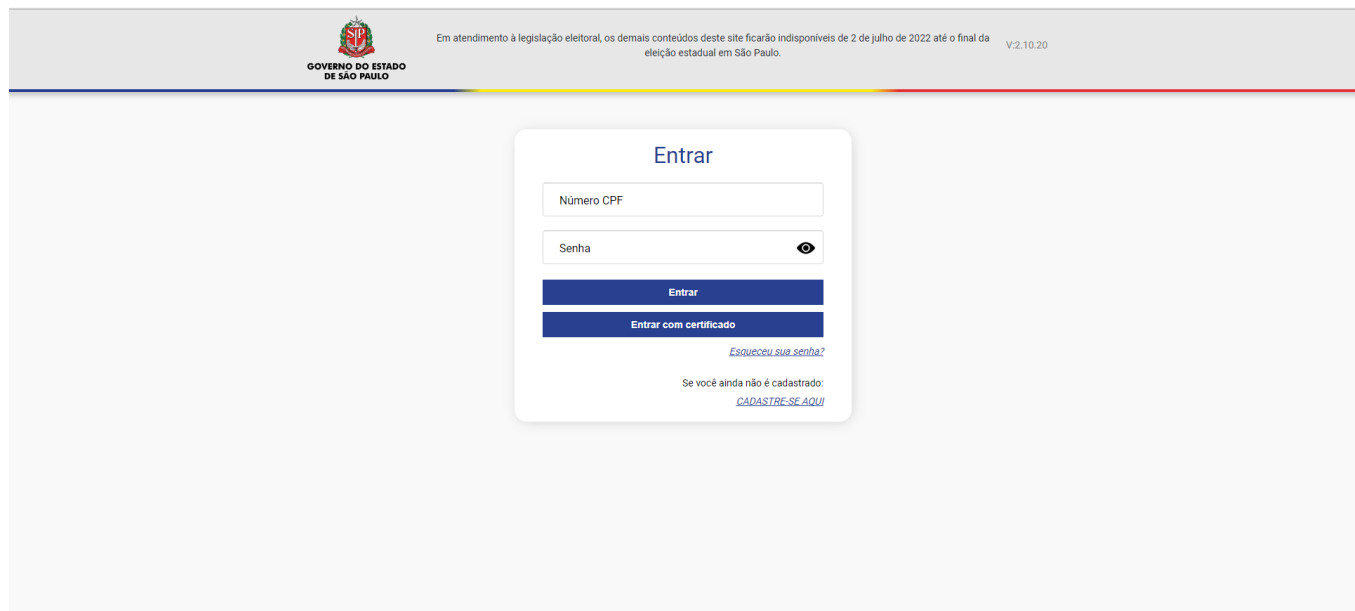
SP
GOVERNO DO ESTADO
DE SÃO PAULO

Em atendimento à legislação eleitoral, os demais conteúdos deste site ficarão indisponíveis de 2 de julho de 2022 até o final da eleição estadual em São Paulo.

V:2.10.20

Entrar

Número CPF

Senha

Entrar

Entrar com certificado

Esqueceu sua senha?

Se você ainda não é cadastrado:

CADASTRE-SE AQUI